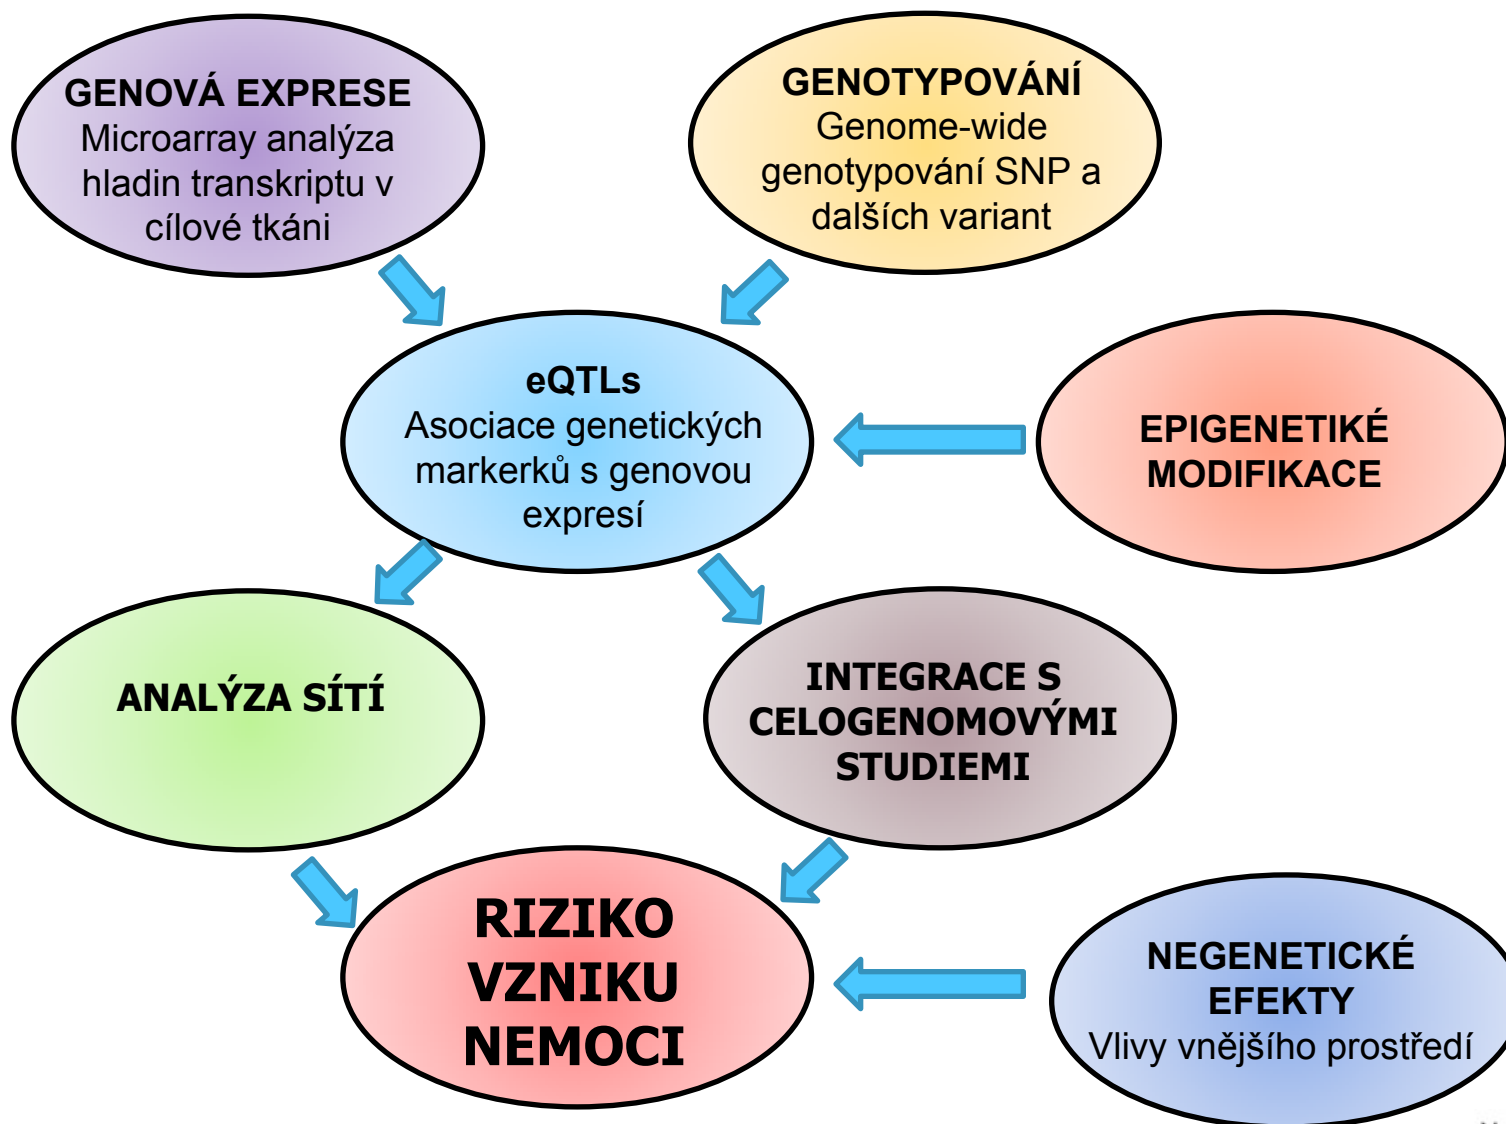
GENOVÁ EXPRESE
Microarray analýza hladin transkriptu v cílové tkáni

GENOTYPOVÁNÍ
Genome-wide genotypování SNP a dalších variant

eQTLs
Asociace genetických markerků s genovou expresí

EPIGENETIKÉ MODIFIKACE

ANALÝZA SÍTÍ

INTEGRACE S CELOGENOMOVÝMI STUDIEMI

RIZIKO VZNIKU NEMOCI

NEGENETICKÉ EFEKTY
Vlivy vnějšího prostředí